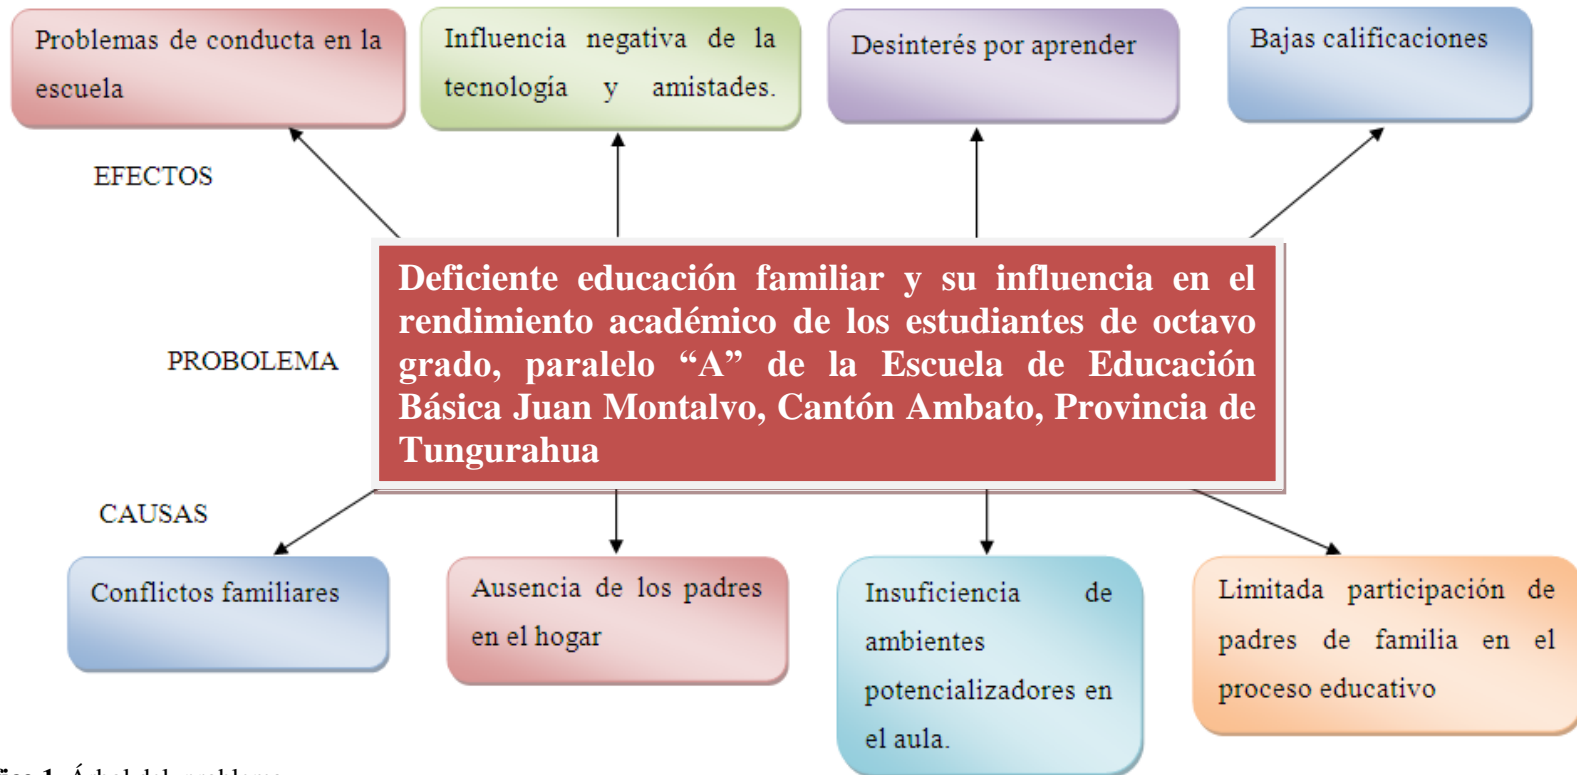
Problemas de conducta en la escuela

Influencia negativa de la tecnología y amistades.

Desinterés por aprender

Bajas calificaciones

EFECTOS

PROBOLEMA

Deficiente educación familiar y su influencia en el rendimiento académico de los estudiantes de octavo grado, paralelo “A” de la Escuela de Educación Básica Juan Montalvo, Cantón Ambato, Provincia de Tungurahua

CAUSAS

Conflictos familiares

Ausencia de los padres en el hogar

Insuficiencia de ambientes potencializadores en el aula.

Limitada participación de padres de familia en el proceso educativo

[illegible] 1. Árbol del problema